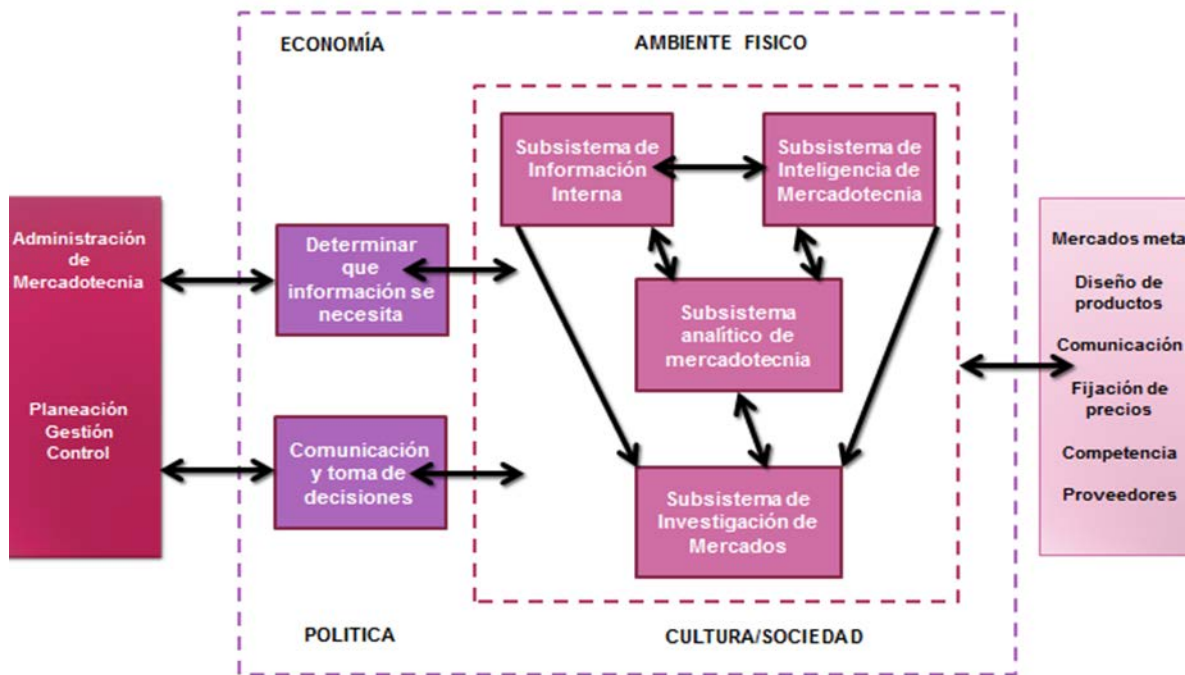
ECONOMÍA

AMBIENTE FISICO

Administración de Mercadotecnia

Planeación
Gestión
Control

Determinar que información se necesita

Comunicación y toma de decisiones

Subsistema de Información Interna

Subsistema de Inteligencia de Mercadotecnia

Subsistema analítico de mercadotecnia

Subsistema de Investigación de Mercados

Mercados meta

Diseño de productos

Comunicación

Fijación de precios

Competencia

Proveedores

POLITICA

CULTURA/SOCIEDAD